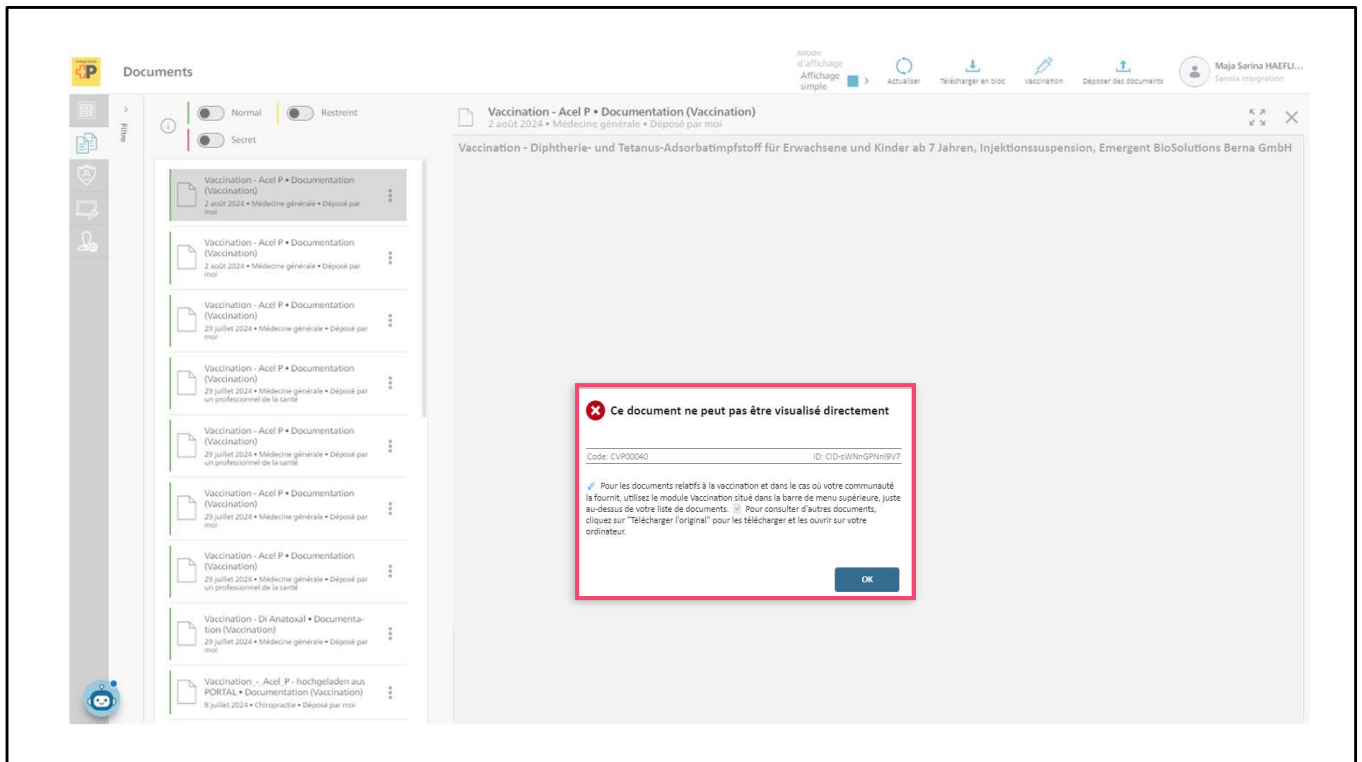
Documents

Mode d'affichage
Affichage simple

Actualiser

Télécharger en bloc

Vaccination

Déposer des documents

Maja Sarina HAEFLI...
Sanela Integration

Filtre

Normal

Restreint

Secret

Vaccination - Acel P • Documentation (Vaccination)
2 août 2024 • Médecine générale • Déposé par moi

Vaccination - Acel P • Documentation (Vaccination)
2 août 2024 • Médecine générale • Déposé par moi

Vaccination - Acel P • Documentation (Vaccination)
29 juillet 2024 • Médecine générale • Déposé par moi

Vaccination - Acel P • Documentation (Vaccination)
29 juillet 2024 • Médecine générale • Déposé par un professionnel de la santé

Vaccination - Acel P • Documentation (Vaccination)
29 juillet 2024 • Médecine générale • Déposé par un professionnel de la santé

Vaccination - Acel P • Documentation (Vaccination)
29 juillet 2024 • Médecine générale • Déposé par moi

Vaccination - Acel P • Documentation (Vaccination)
29 juillet 2024 • Médecine générale • Déposé par un professionnel de la santé

Vaccination - Di Anatoxal • Documentation (Vaccination)
29 juillet 2024 • Médecine générale • Déposé par moi

Vaccination_-_Acel_P - hochgeladen aus PORTAL • Documentation (Vaccination)
8 juillet 2024 • Chiropractie • Déposé par moi

Vaccination - Acel P • Documentation (Vaccination)
2 août 2024 • Médecine générale • Déposé par moi

Vaccination - Diphtherie- und Tetanus-Adsorbatimpfstoff für Erwachsene und Kinder ab 7 Jahren, Injektionssuspension, Emergent BioSolutions Berna GmbH

Ce document ne peut pas être visualisé directement

Code: CVP00040

ID: CID-sWNnGPNnl9V7

Pour les documents relatifs à la vaccination et dans le cas où votre communauté la fournit, utilisez le module Vaccination situé dans la barre de menu supérieure, juste au-dessus de votre liste de documents. Pour consulter d'autres documents, cliquez sur "Télécharger l'original" pour les télécharger et les ouvrir sur votre ordinateur.

OK